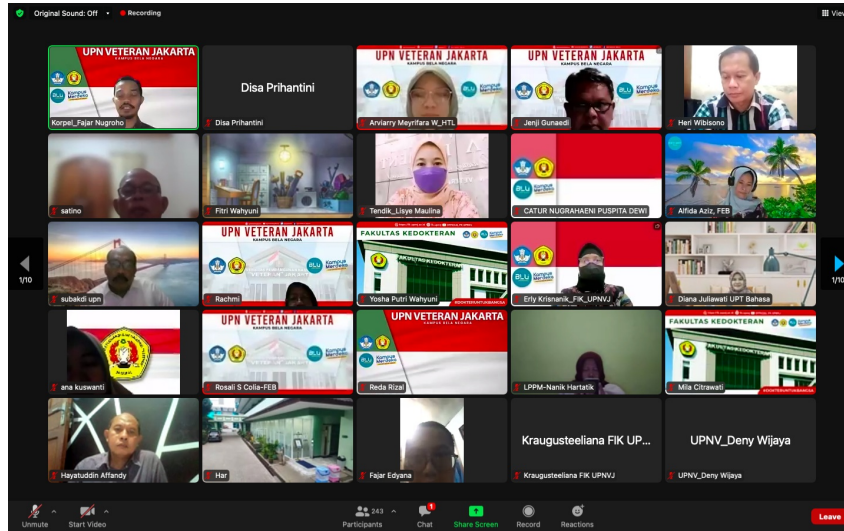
Original Sound: Off • Recording

View

UPN VETERAN JAKARTA
KAMPUS BELA NEGARA
BLU
Kampus Merdeka
Korpel_Fajar Nugroho

Disa Prihantini
Disa Prihantini

UPN VETERAN JAKARTA
KAMPUS BELA NEGARA
Arviarry Meyrifara W_HTL

UPN VETERAN JAKARTA
KAMPUS BELA NEGARA
Jenji Gunaedi

Heri Wibisono

satino

Fitri Wahyuni

Tendik_Lisye Maulina

CATUR NUGRAHAENI PUSPITA DEWI

Alfida Aziz, FEB

1/10

subakdi upn

UPN VETERAN JAKARTA
KAMPUS BELA NEGARA
Rachmi

FAKULTAS KEDOKTERAN
Yosha Putri Wahyuni

Erly Krisnanik_FIK_UPNVJ

Diana Juliawati UPT Bahasa

1/10

ana kuswanti

UPN VETERAN JAKARTA
KAMPUS BELA NEGARA
Rosali S Colia-FEB

UPN VETERAN JAKARTA
KAMPUS BELA NEGARA
Reda Rizal

LPPM-Nanik Hartatik

FAKULTAS KEDOKTERAN
Mila Citrawati

Hayatuddin Affandy

Har

Fajar Edyana

Kraugusteeliana FIK UP...
Kraugusteeliana FIK UPNVJ

UPNV_Deny Wijaya
UPNV_Deny Wijaya

Unmute
Start Video
243
Participants
1
Chat
Share Screen
Record
Reactions
Leave